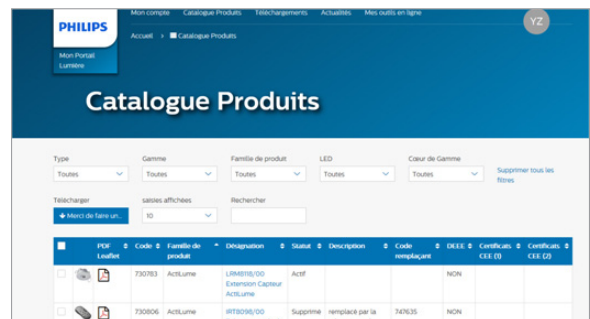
PHILIPS

Mon Portail Lumière

Mon compte Catalogue Produits Téléchargements Actualités Mes outils en ligne

YZ

Accueil > Catalogue Produits

Catalogue Produits

Type
Toutes

Gamme
Toutes

Famille de produit
Toutes

LED
Toutes

Cœur de Gamme
Toutes

Supprimer tous les filtres

Télécharger
Merci de faire un...

saisies affichées
10

Rechercher

| | PDF Leaflet | Code | Famille de produit | Désignation | Statut | Description | Code remplaçant | DEEE | Certificats CEE (1) | Certificats CEE (2) |
|---|---|---|---|---|---|---|---|---|---|---|
| | | 730783 | ActiLume | LRM8118/00 Extension Capteur ActiLume | Actif | | | NON | | |
| | | 730806 | ActiLume | IRT8098/00 | Supprimé | remplacé par la | 747635 | NON | | |